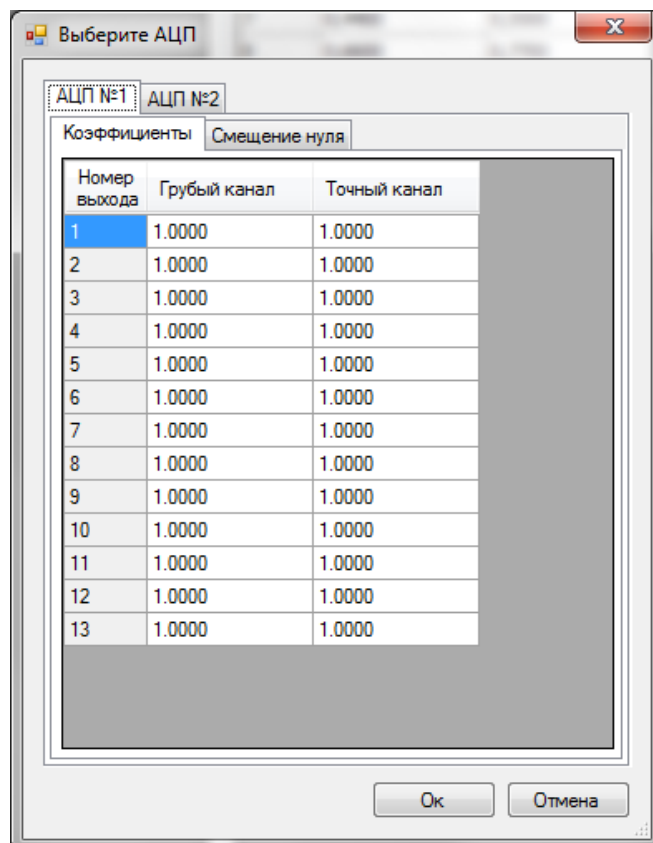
Выберите АЦП

АЦП №1 АЦП №2

Коэффициенты Смещение нуля

| Номер выхода | Грубый канал | Точный канал |
|---|---|---|
| 1 | 1.0000 | 1.0000 |
| 2 | 1.0000 | 1.0000 |
| 3 | 1.0000 | 1.0000 |
| 4 | 1.0000 | 1.0000 |
| 5 | 1.0000 | 1.0000 |
| 6 | 1.0000 | 1.0000 |
| 7 | 1.0000 | 1.0000 |
| 8 | 1.0000 | 1.0000 |
| 9 | 1.0000 | 1.0000 |
| 10 | 1.0000 | 1.0000 |
| 11 | 1.0000 | 1.0000 |
| 12 | 1.0000 | 1.0000 |
| 13 | 1.0000 | 1.0000 |

Ок Отмена